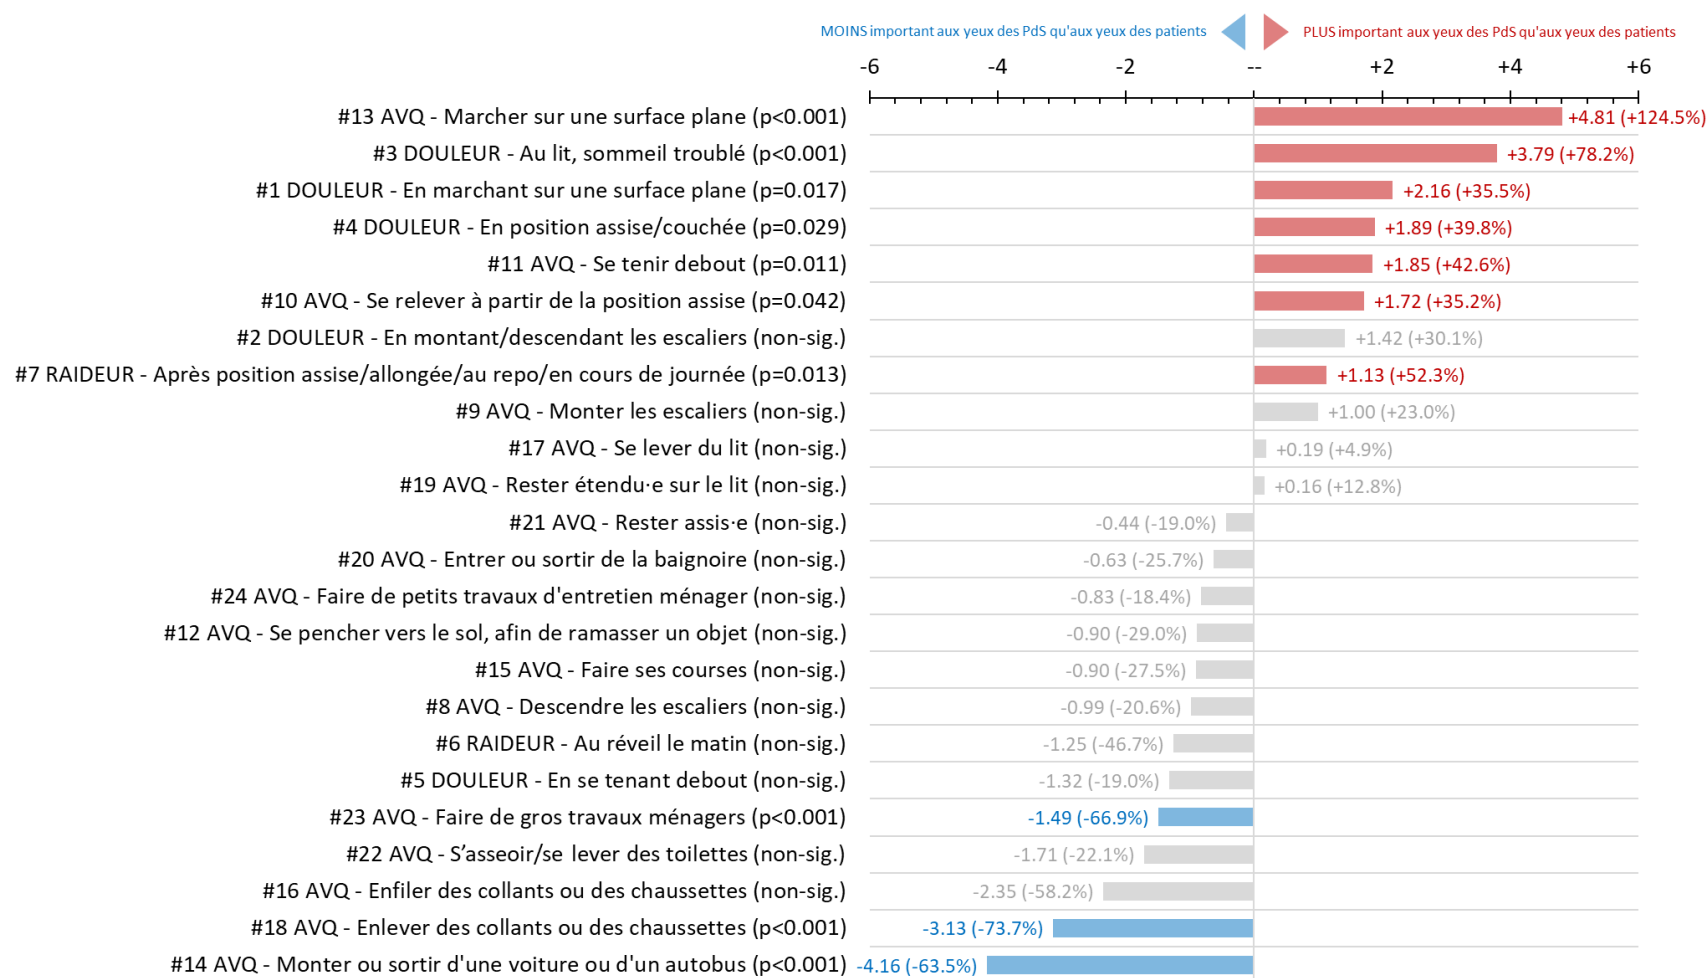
MOINS important aux yeux des PdS qu'aux yeux des patients

PLUS important aux yeux des PdS qu'aux yeux des patients

-6 -4 -2 -- +2 +4 +6

#13 AVQ - Marcher sur une surface plane (p<0.001) +4.81 (+124.5%)
#3 DOULEUR - Au lit, sommeil troublé (p<0.001) +3.79 (+78.2%)
#1 DOULEUR - En marchant sur une surface plane (p=0.017) +2.16 (+35.5%)
#4 DOULEUR - En position assise/couchée (p=0.029) +1.89 (+39.8%)
#11 AVQ - Se tenir debout (p=0.011) +1.85 (+42.6%)
#10 AVQ - Se relever à partir de la position assise (p=0.042) +1.72 (+35.2%)
#2 DOULEUR - En montant/descendant les escaliers (non-sig.) +1.42 (+30.1%)
#7 RAIDEUR - Après position assise/allongée/au repo/en cours de journée (p=0.013) +1.13 (+52.3%)
#9 AVQ - Monter les escaliers (non-sig.) +1.00 (+23.0%)
#17 AVQ - Se lever du lit (non-sig.) +0.19 (+4.9%)
#19 AVQ - Rester étendu·e sur le lit (non-sig.) +0.16 (+12.8%)
#21 AVQ - Rester assis·e (non-sig.) -0.44 (-19.0%)
#20 AVQ - Entrer ou sortir de la baignoire (non-sig.) -0.63 (-25.7%)
#24 AVQ - Faire de petits travaux d'entretien ménager (non-sig.) -0.83 (-18.4%)
#12 AVQ - Se pencher vers le sol, afin de ramasser un objet (non-sig.) -0.90 (-29.0%)
#15 AVQ - Faire ses courses (non-sig.) -0.90 (-27.5%)
#8 AVQ - Descendre les escaliers (non-sig.) -0.99 (-20.6%)
#6 RAIDEUR - Au réveil le matin (non-sig.) -1.25 (-46.7%)
#5 DOULEUR - En se tenant debout (non-sig.) -1.32 (-19.0%)
#23 AVQ - Faire de gros travaux ménagers (p<0.001) -1.49 (-66.9%)
#22 AVQ - S'asseoir/se lever des toilettes (non-sig.) -1.71 (-22.1%)
#16 AVQ - Enfiler des collants ou des chaussettes (non-sig.) -2.35 (-58.2%)
#18 AVQ - Enlever des collants ou des chaussettes (p<0.001) -3.13 (-73.7%)
#14 AVQ - Monter ou sortir d'une voiture ou d'un autobus (p<0.001) -4.16 (-63.5%)